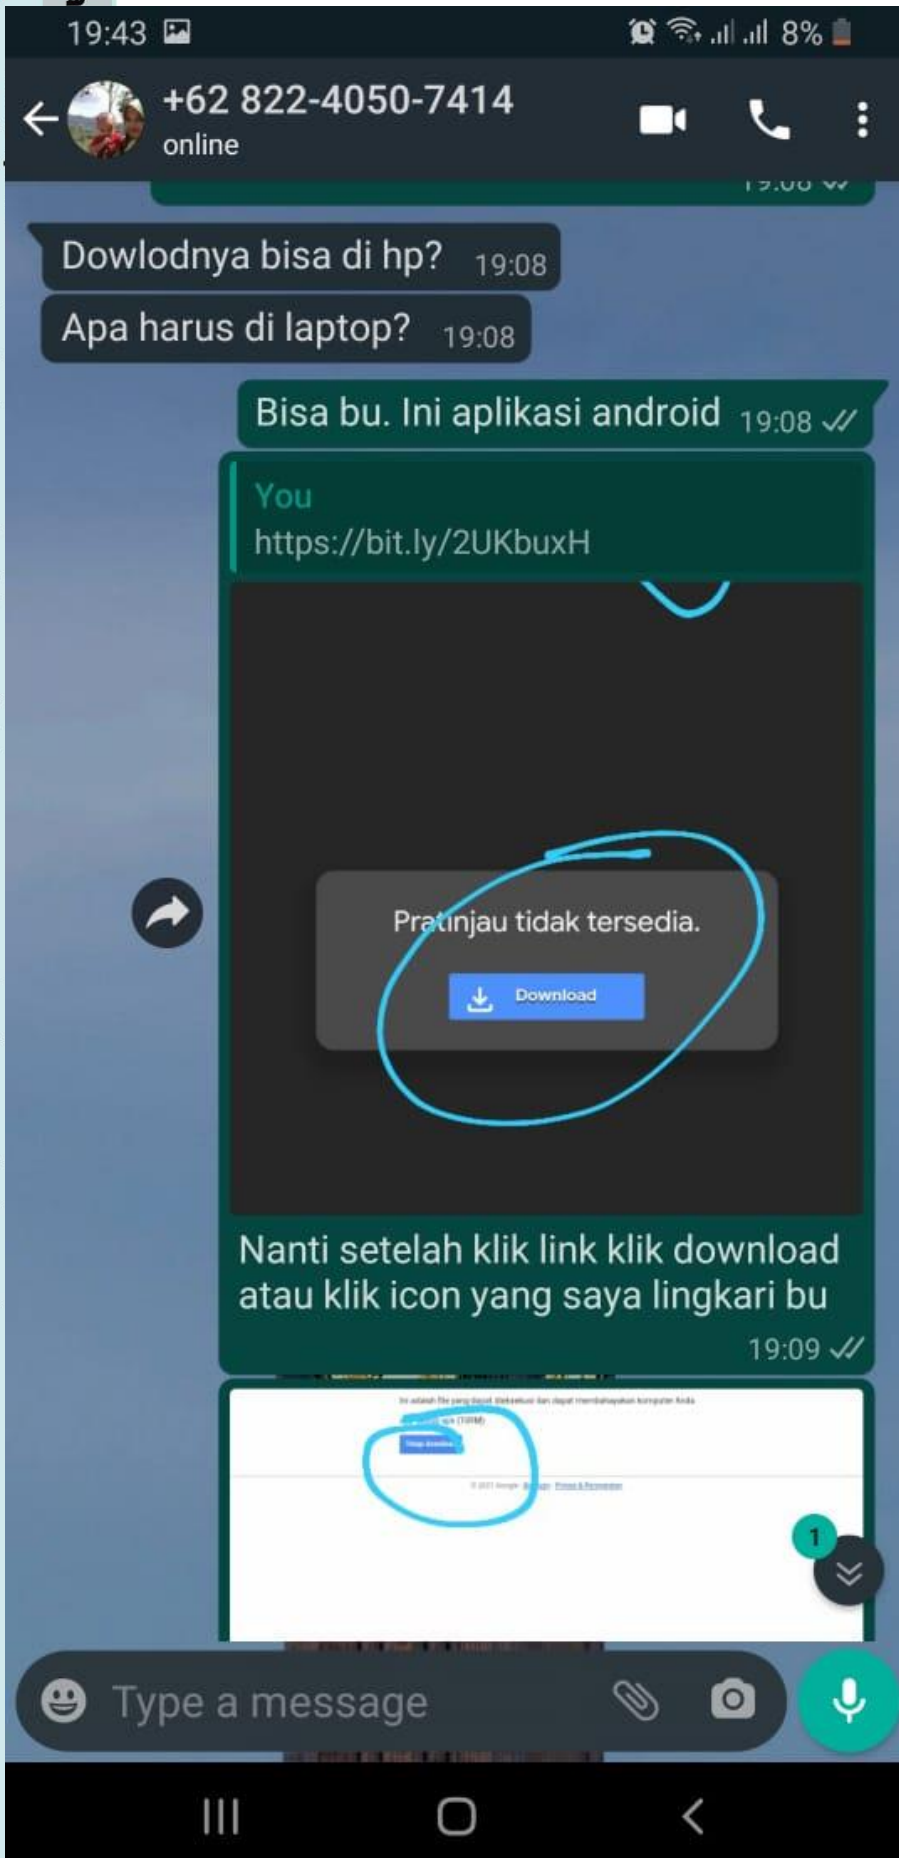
19:43

8%

+62 822-4050-7414
online

Dowlodnya bisa di hp? 19:08

Apa harus di laptop? 19:08

Bisa bu. Ini aplikasi android 19:08

You
https://bit.ly/2UKbuxH

Pratinjau tidak tersedia.

Download

Nanti setelah klik link klik download atau klik icon yang saya lingkari bu

19:09

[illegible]

1

Type a message